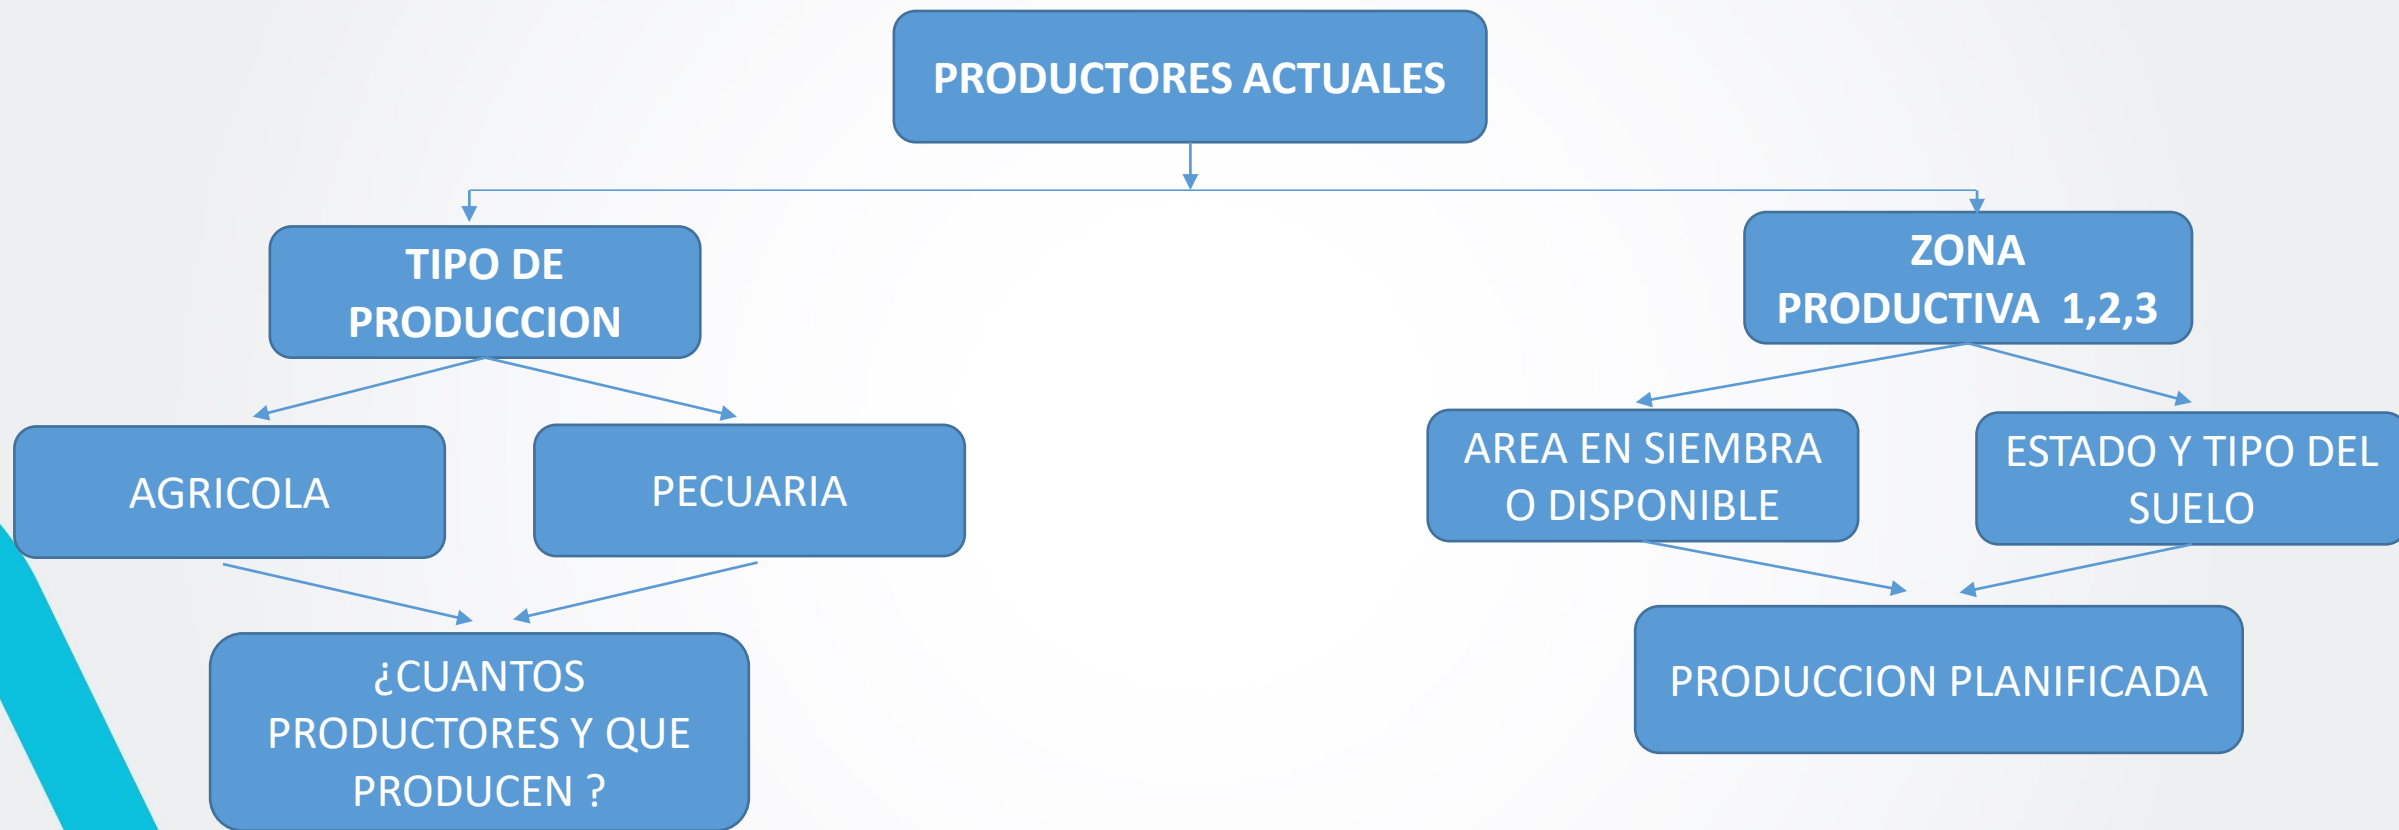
PRODUCTORES ACTUALES

TIPO DE PRODUCCION

ZONA PRODUCTIVA 1,2,3

AGRICOLA

PECUARIA

AREA EN SIEMBRA O DISPONIBLE

ESTADO Y TIPO DEL SUELO

¿CUANTOS PRODUCTORES Y QUE PRODUCEN ?

PRODUCCION PLANIFICADA